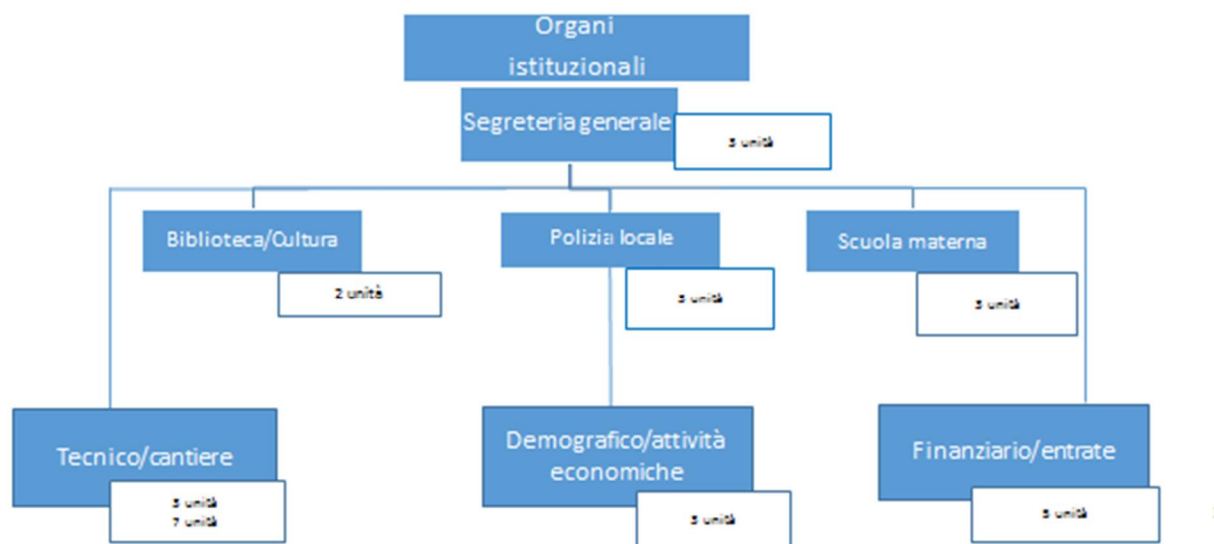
Organi istituzionali

Segreteria generale

3 unità

Biblioteca/Cultura

2 unità

Polizia locale

3 unità

Scuola materna

3 unità

Tecnico/cantiere

3 unità
7 unità

Demografico/attività economiche

3 unità

Finanziario/entrate

5 unità